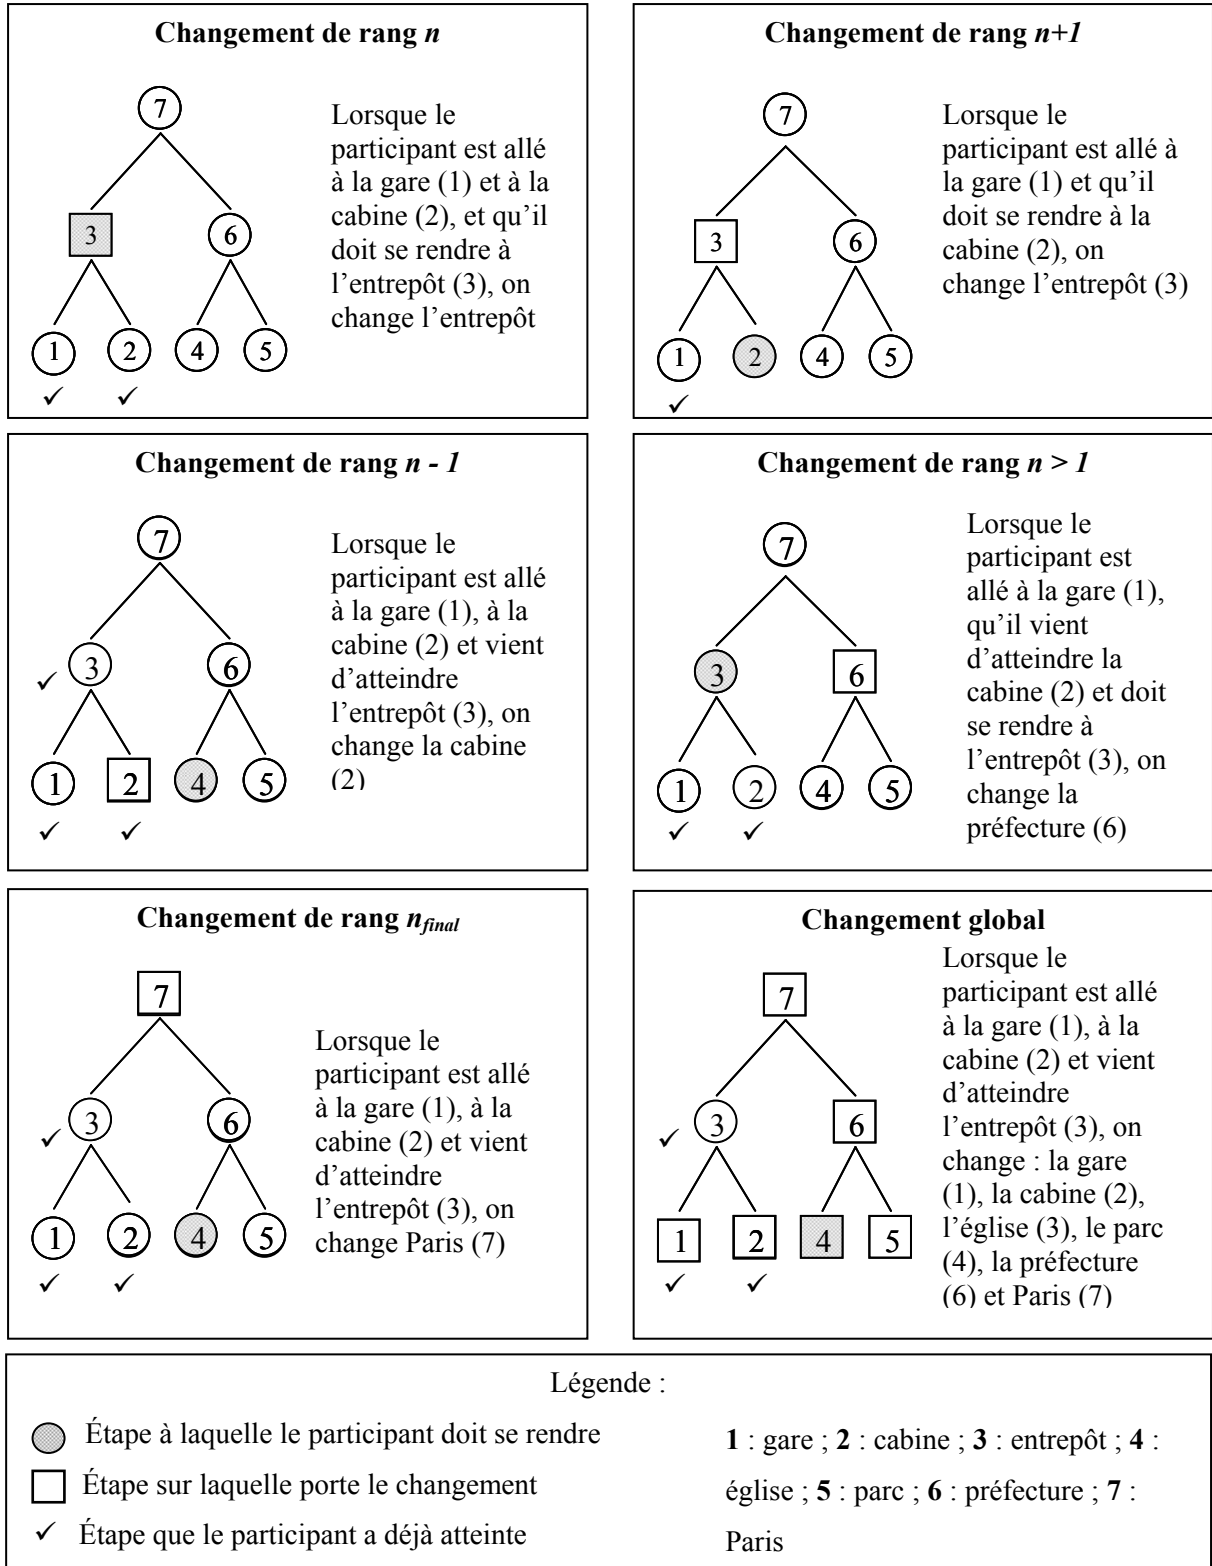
**Changement de rang *n***

7

3 6

1 2 4 5

✓ ✓

Lorsque le participant est allé à la gare (1) et à la cabine (2), et qu'il doit se rendre à l'entrepôt (3), on change l'entrepôt

**Changement de rang *n+1***

7

3 6

1 2 4 5

✓

Lorsque le participant est allé à la gare (1) et qu'il doit se rendre à la cabine (2), on change l'entrepôt (3)

**Changement de rang *n - 1***

7

✓ 3 6

1 2 4 5

✓ ✓

Lorsque le participant est allé à la gare (1), à la cabine (2) et vient d'atteindre l'entrepôt (3), on change la cabine (2)

**Changement de rang *n > 1***

7

3 6

1 2 4 5

✓ ✓

Lorsque le participant est allé à la gare (1), qu'il vient d'atteindre la cabine (2) et doit se rendre à l'entrepôt (3), on change la préfecture (6)

**Changement de rang $n_{final}$**

7

✓ 3 6

1 2 4 5

✓ ✓

Lorsque le participant est allé à la gare (1), à la cabine (2) et vient d'atteindre l'entrepôt (3), on change Paris (7)

**Changement global**

7

✓ 3 6

1 2 4 5

✓ ✓

Lorsque le participant est allé à la gare (1), à la cabine (2) et vient d'atteindre l'entrepôt (3), on change : la gare (1), la cabine (2), l'église (3), le parc (4), la préfecture (6) et Paris (7)

Légende :

Étape à laquelle le participant doit se rendre

Étape sur laquelle porte le changement

✓ Étape que le participant a déjà atteinte

**1** : gare ; **2** : cabine ; **3** : entrepôt ; **4** : église ; **5** : parc ; **6** : préfecture ; **7** : Paris